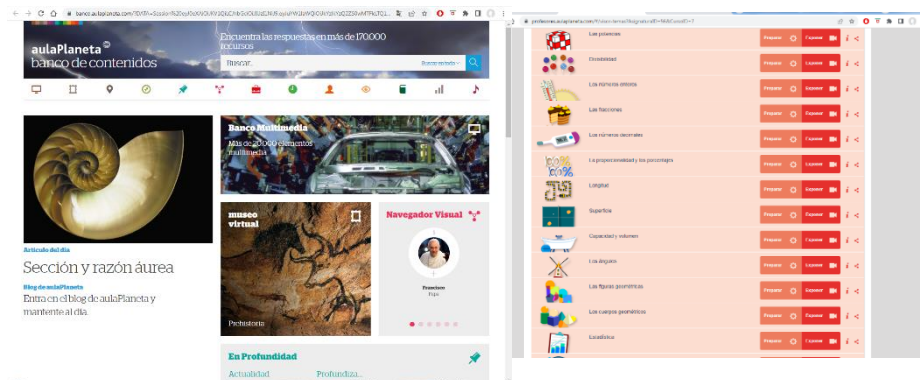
banco.aulaplaneta.com/?IDAPI=Sesion%20oyNaXNOVRY3OLCMbScOUlUdLNUR qu

aulaPlaneta
banco de contenidos

Encuentra las respuestas en más de 170.000 recursos

Buscar...

Búsqueda avanzada

Artículo del día

Sección y razón áurea

Blog de aulaPlaneta

Entra en el blog de aulaPlaneta y mantente al día.

Banco Multimedia

Más de 20.000 elementos multimedia

museo virtual

Prehistoria

Navegador Visual

Francisco
Papa

En Profundidad

Actualidad

Profundiza...

profesores.aulaplaneta.com/Visor/temas?AsignaturaID=...

Las potencias
Preparar
Exponer

Divisibilidad
Preparar
Exponer

Los números enteros
Preparar
Exponer

Las fracciones
Preparar
Exponer

Los números decimales
Preparar
Exponer

La proporcionalidad y los porcentajes
Preparar
Exponer

Longitud
Preparar
Exponer

Superficie
Preparar
Exponer

Capacidad y volumen
Preparar
Exponer

Los ángulos
Preparar
Exponer

Las figuras geométricas
Preparar
Exponer

Los cuerpos geométricos
Preparar
Exponer

Estadística
Preparar
Exponer